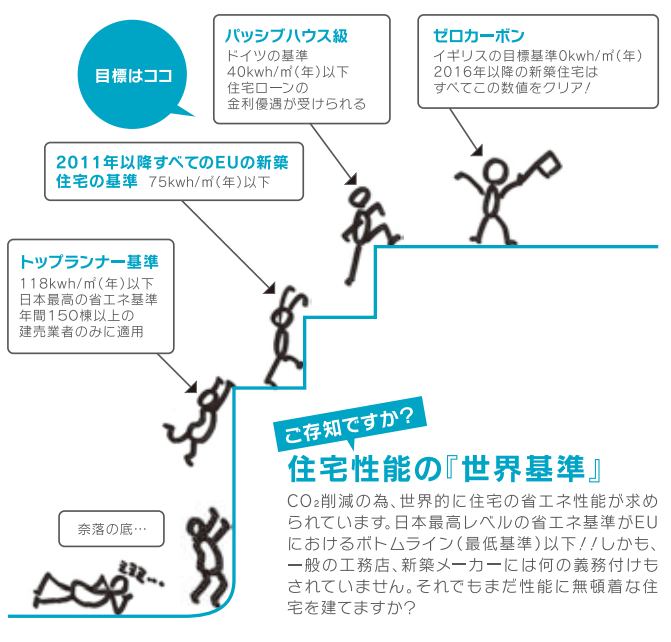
目標はココ

パッシブハウス級
ドイツの基準
40kwh/㎡(年)以下
住宅ローンの
金利優遇が受けられる

ゼロカーボン
イギリスの目標基準0kwh/㎡(年)
2016年以降の新築住宅は
すべてこの数値をクリア!

2011年以降すべてのEUの新築住宅の基準 75kwh/㎡(年)以下

トップランナー基準
118kwh/㎡(年)以下
日本最高の省エネ基準
年間150棟以上の
建売業者のみに適用

ご存知ですか?

住宅性能の『世界基準』

$CO_2$削減の為、世界的に住宅の省エネ性能が求められています。日本最高レベルの省エネ基準がEUにおけるボトムライン(最低基準)以下!!しかも、一般の工務店、新築メーカーには何の義務付けもされていません。それでもまだ性能に無頓着な住宅を建てますか?

奈落の底…

ミミミ…